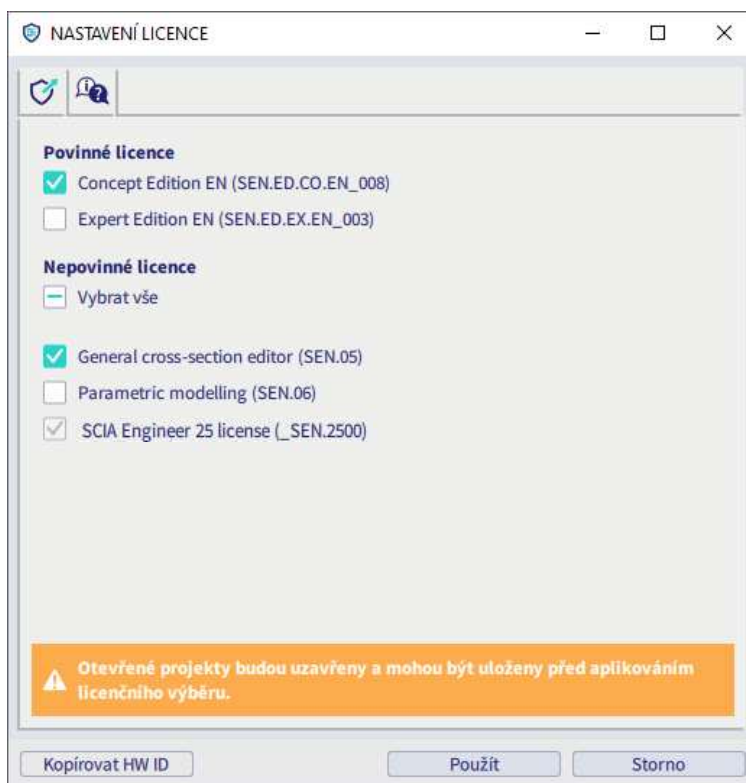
NASTAVENÍ LICENCE

Povinné licence
Concept Edition EN (SEN.ED.CO.EN_008)
Expert Edition EN (SEN.ED.EX.EN_003)

Nepovinné licence
Vybrat vše

General cross-section editor (SEN.05)
Parametric modelling (SEN.06)
SCIA Engineer 25 license (_SEN.2500)

Otevřené projekty budou uzavřeny a mohou být uloženy před aplikováním licenčního výběru.

Kopírovat HW ID
Použít
Storno